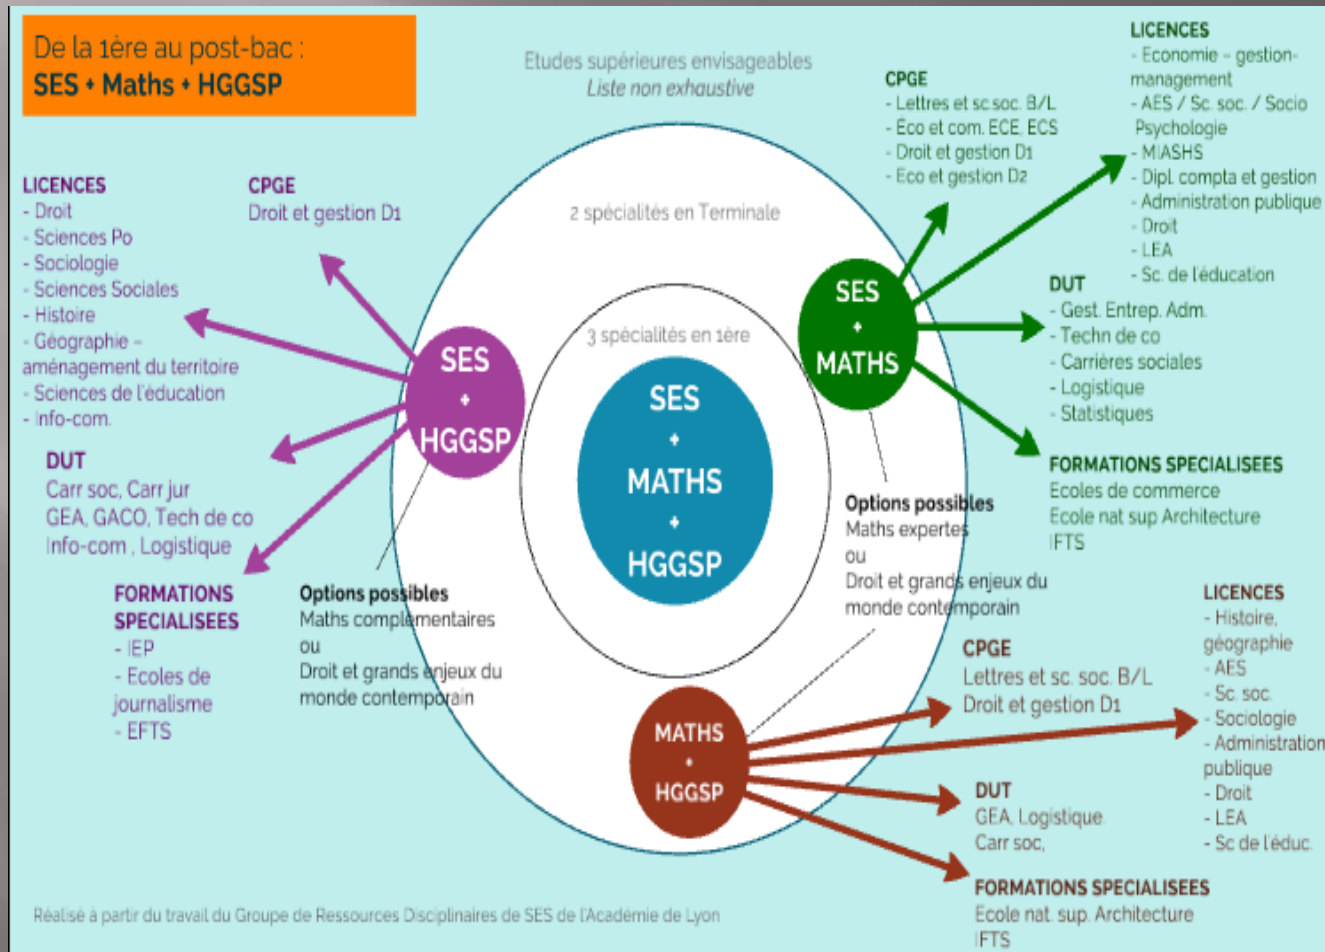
De la 1ère au post-bac :
SES + Maths + HGGSP

Etudes supérieures envisageables
Liste non exhaustive

LICENCES
- Droit
- Sciences Po
- Sociologie
- Sciences Sociales
- Histoire
- Géographie – aménagement du territoire
- Sciences de l'éducation
- Info-com.

CPGE
Droit et gestion D1

DUT
Carr soc, Carr jur
GEA, GACO, Tech de co
Info-com , Logistique

FORMATIONS SPECIALISEES
- IEP
- Ecoles de journalisme
- EFTS

SES + HGGSP

Options possibles
Maths complémentaires
ou
Droit et grands enjeux du monde contemporain

2 spécialités en Terminale

3 spécialités en 1ère

SES + MATHS + HGGSP

CPGE
- Lettres et sc soc. B/L
- Eco et com. ECE, ECS
- Droit et gestion D1
- Eco et gestion D2

LICENCES
- Economie – gestion- management
- AES / Sc. soc. / Socio Psychologie
- MIASHS
- Dipl. compta et gestion
- Administration publique
- Droit
- LEA
- Sc. de l'éducation

SES + MATHS

DUT
- Gest. Entrep. Adm.
- Techn de co
- Carrières sociales
- Logistique
- Statistiques

FORMATIONS SPECIALISEES
Ecoles de commerce
Ecole nat sup Architecture
IFTS

Options possibles
Maths expertes
ou
Droit et grands enjeux du monde contemporain

LICENCES
- Histoire, géographie
- AES
- Sc. soc.
- Sociologie
- Administration publique
- Droit
- LEA
- Sc de l'éduc.

CPGE
Lettres et sc. soc. B/L
Droit et gestion D1

MATHS + HGGSP

DUT
GEA, Logistique
Carr soc,

FORMATIONS SPECIALISEES
Ecole nat. sup. Architecture
IFTS

Réalisé à partir du travail du Groupe de Ressources Disciplinaires de SES de l'Académie de Lyon